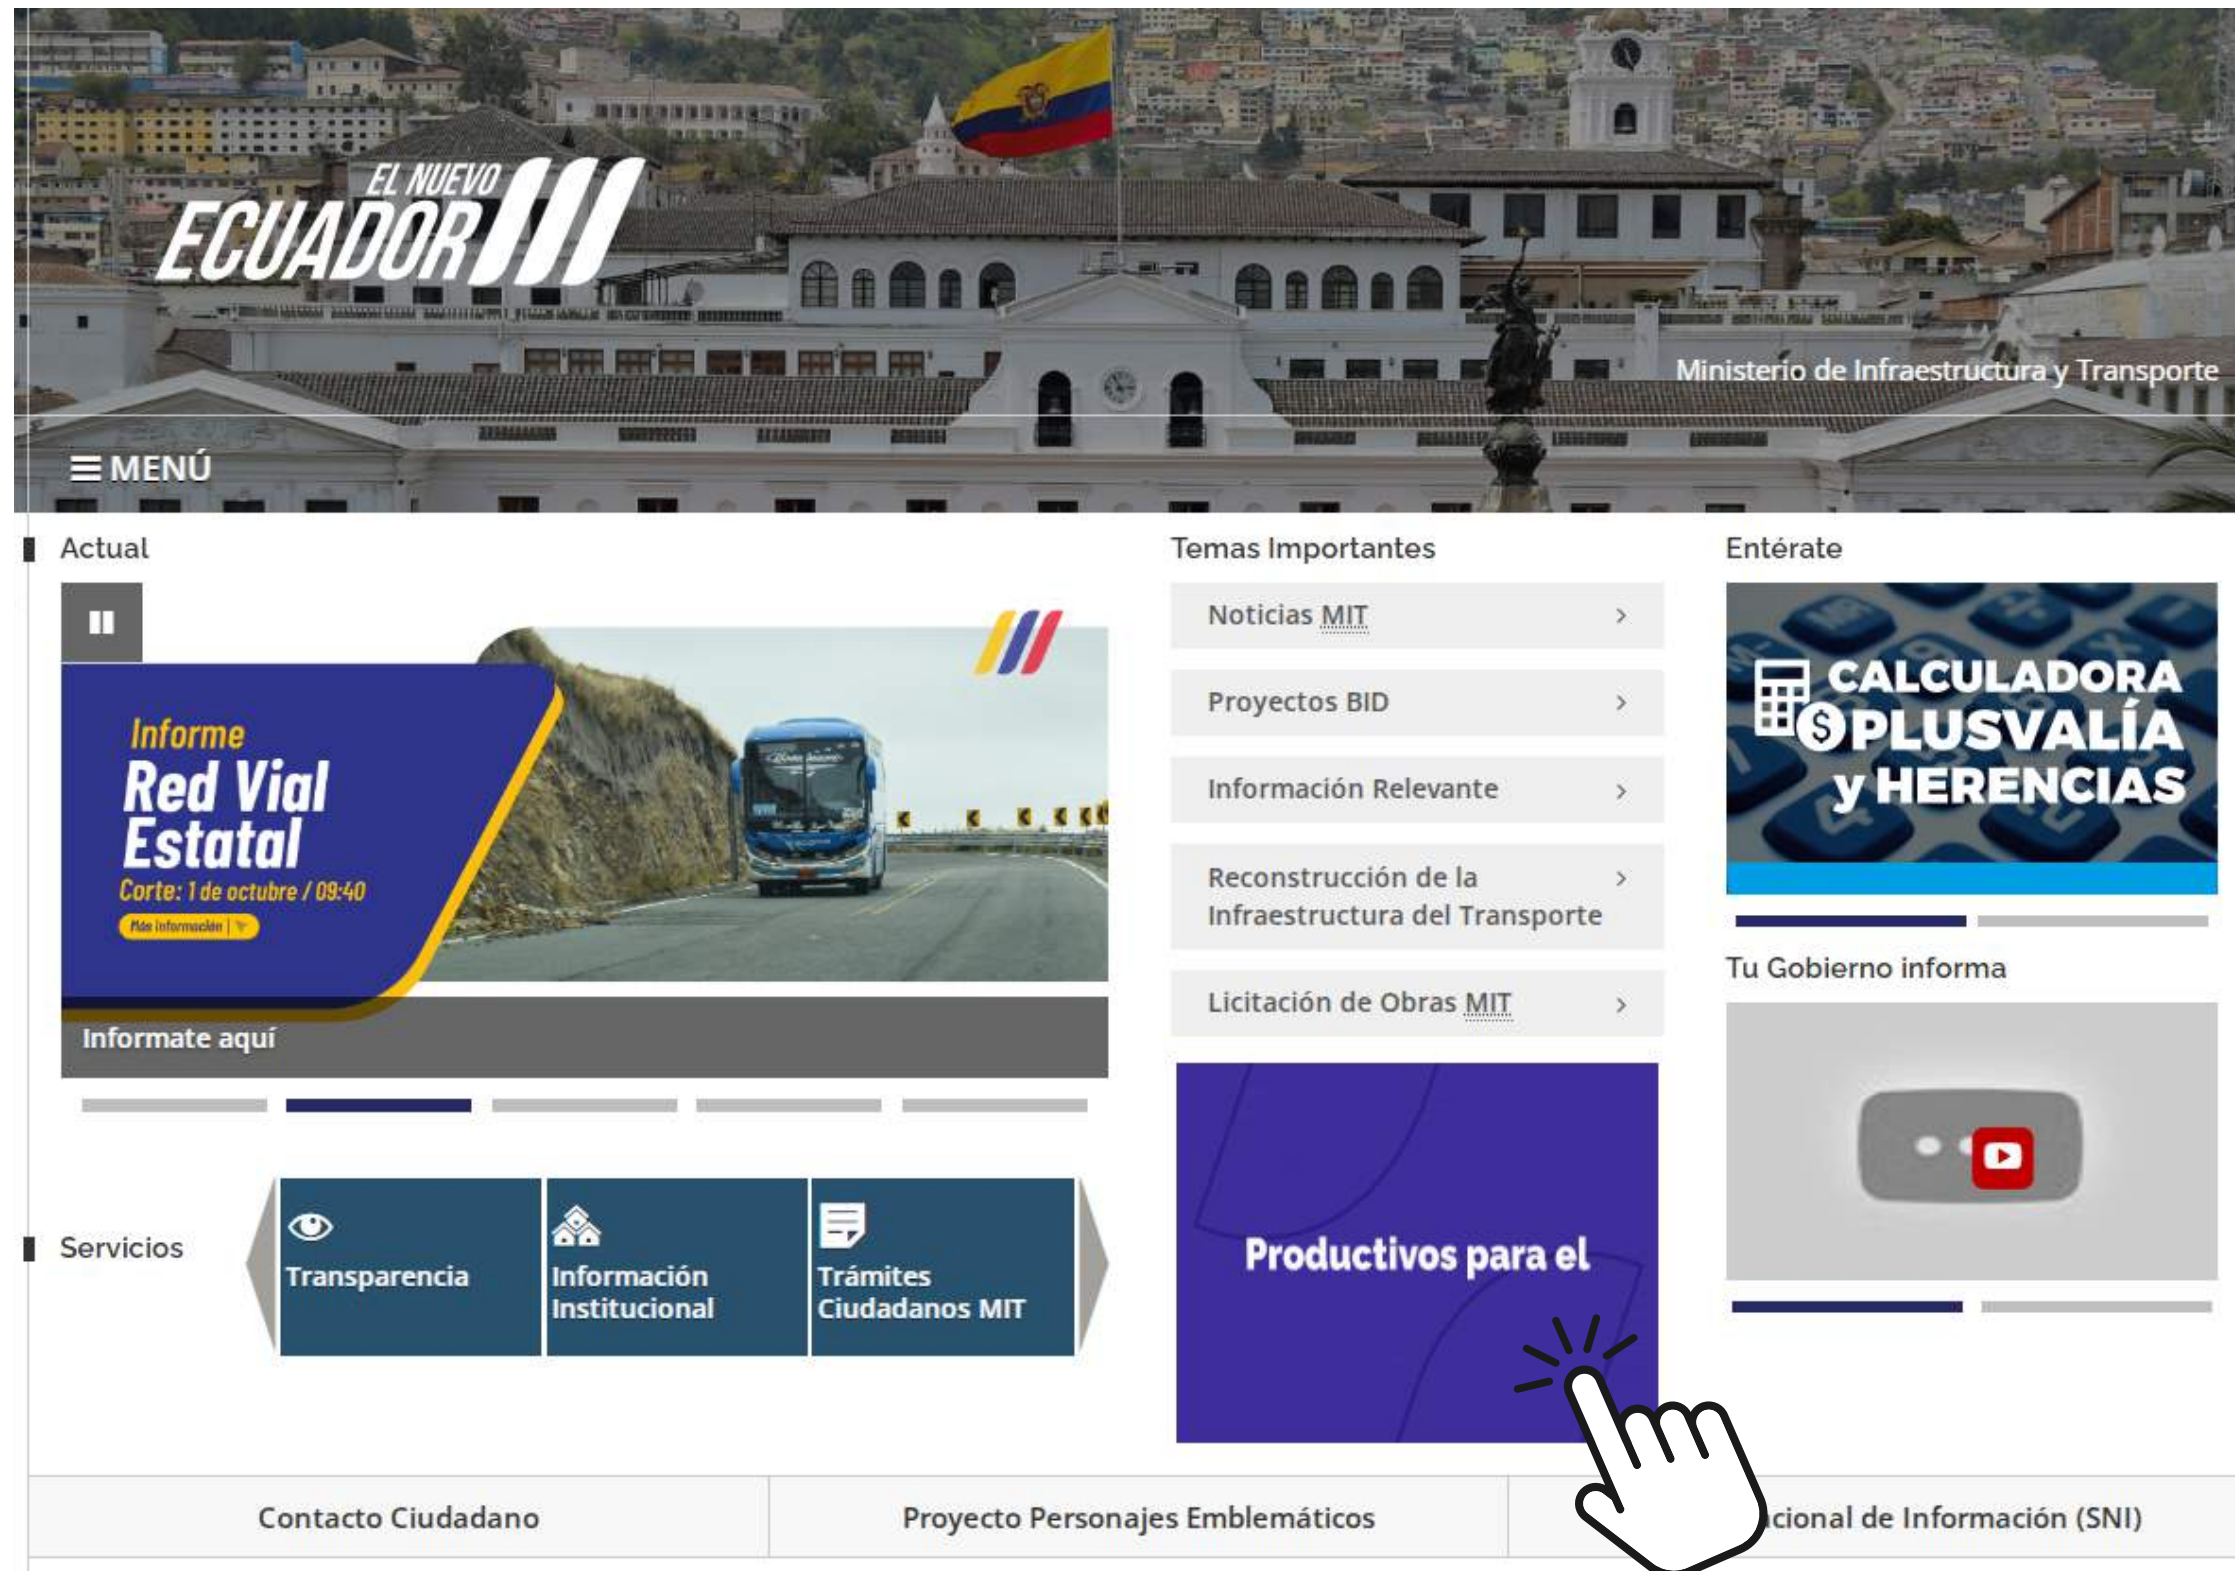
EL NUEVO ECUADOR

Ministerio de Infraestructura y Transporte

≡ MENÚ

Actual

Informe
Red Vial Estatal
Corte: 1 de octubre / 09:40
Más información

Informate aquí

Servicios

Transparencia

Información Institucional

Trámites Ciudadanos MIT

Temas Importantes

Noticias MIT ›

Proyectos BID ›

Información Relevante ›

Reconstrucción de la Infraestructura del Transporte ›

Licitación de Obras MIT ›

Productivos para el

Entérate

CALCULADORA PLUSVALÍA y HERENCIAS

Tu Gobierno informa

Contacto Ciudadano

Proyecto Personajes Emblemáticos

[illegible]cional de Información (SNI)